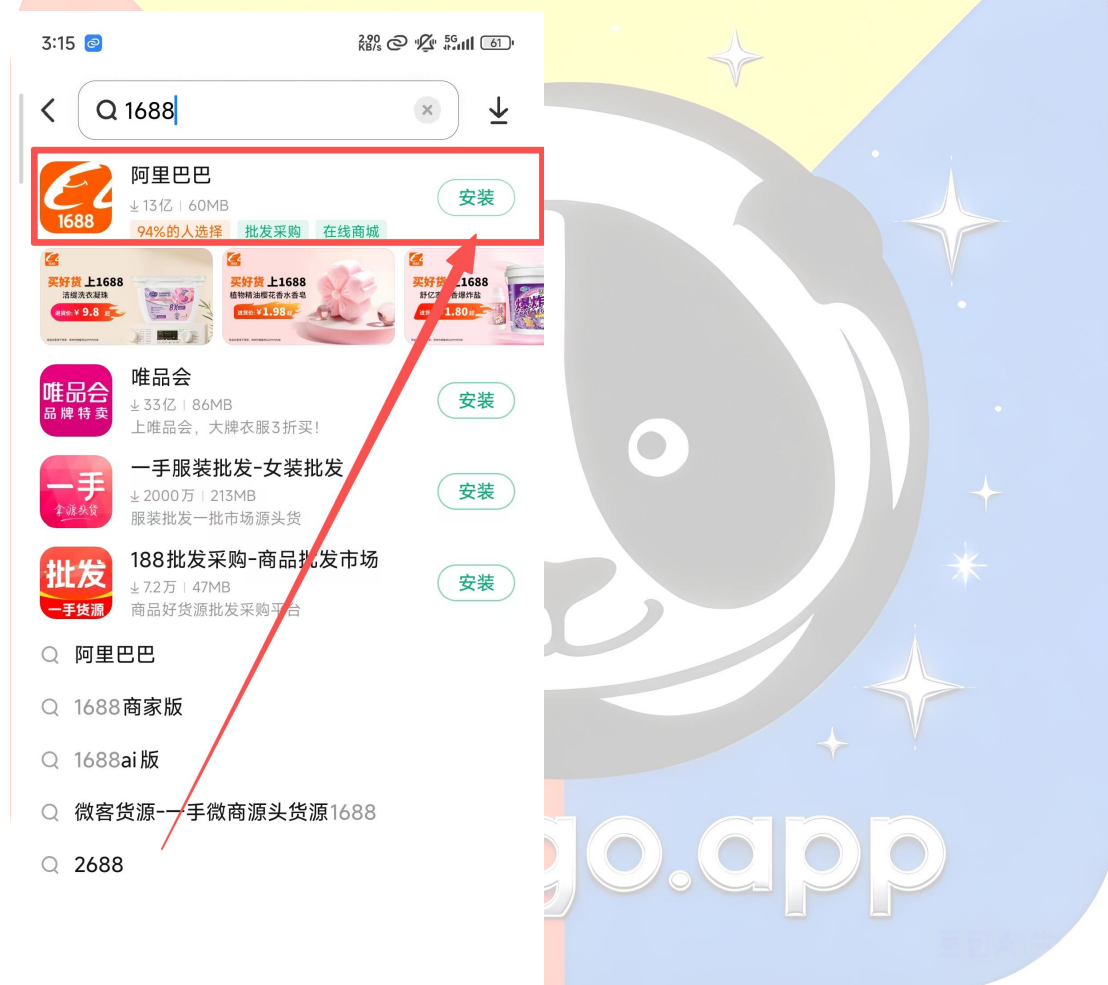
3:15 2.90 KB/s 5G 61

1688

1688
阿里巴巴
13亿 | 60MB
94%的人选择 批发采购 在线商城
安装

买好货 上1688
洁缇洗衣凝珠
¥ 9.8

买好货 上1688
植物精油樱花香水香皂
¥ 1.98

买好货 上1688
舒亿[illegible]香爆炸盐
¥ 1.80

唯品会 品牌特卖
唯品会
33亿 | 86MB
上唯品会，大牌衣服3折买!
安装

一手 全源头货
一手服装批发-女装批发
2000万 | 213MB
服装批发一批市场源头货
安装

批发 一手货源
188批发采购-商品批发市场
7.2万 | 47MB
商品好货源批发采购平台
安装

阿里巴巴
1688商家版
1688ai版
微客货源-一手微商源头货源1688
2688

go.app